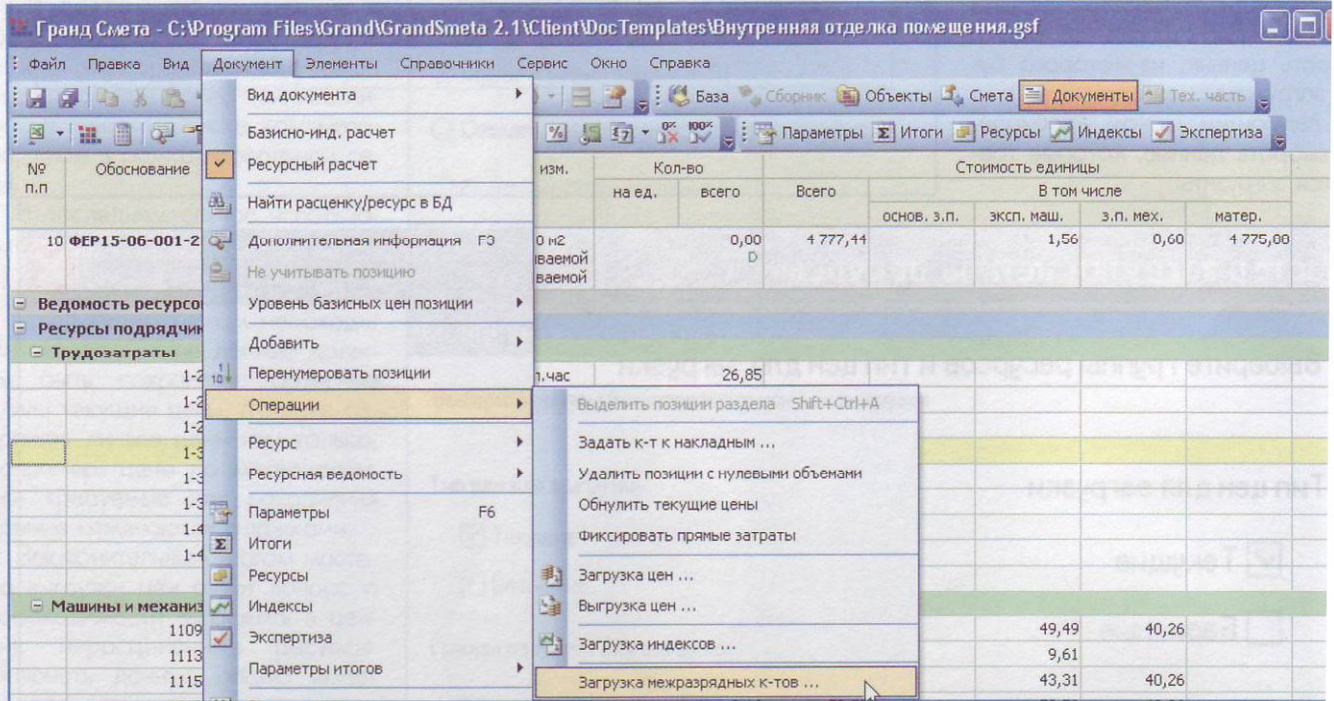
Гранд Смета - C:\Program Files\Grand\GrandSmeta 2.1\Client\DocTemplates\Внутренняя отделка помещения.gsf

Файл Правка Вид Документ Элементы Справочники Сервис Окно Справка

База Сборник Объекты Смета Документы Тех. часть

Параметры Итоги Ресурсы Индексы Экспертиза

| № п.п | Обоснование | изм. | Кол-во на ед. | Кол-во всего | Всего | основ. з.п. | эксп. маш. | з.п. мех. | матер. |
|---|---|---|---|---|---|---|---|---|---|
| 10 | ФЕР15-06-001-2 | 0 м2 ваемой ваемой | | 0,00 D | 4 777,44 | | 1,56 | 0,60 | 4 775,08 |

Стоимость единицы
В том числе

Ведомость ресурсо
Ресурсы подрядчик
Трудозатраты
1-2 ч.час 26,85
1-2
1-2
1-3
1-3
1-3
1-4
1-4
Машины и механиз
1109 49,49 40,26
1113 9,61
1115 43,31 40,26

Вид документа
Базисно-инд. расчет
Ресурсный расчет
Найти расценку/ресурс в БД
Дополнительная информация F3
Не учитывать позицию
Уровень базисных цен позиции
Добавить
Перенумеровать позиции
Операции
Ресурс
Ресурсная ведомость
Параметры F6
Итоги
Ресурсы
Индексы
Экспертиза
Параметры итогов

Выделить позиции раздела Shift+Ctrl+A
Задать к-т к накладным ...
Удалить позиции с нулевыми объемами
Обнулить текущие цены
Фиксировать прямые затраты
Загрузка цен ...
Выгрузка цен ...
Загрузка индексов ...
Загрузка межразрядных к-тов ...